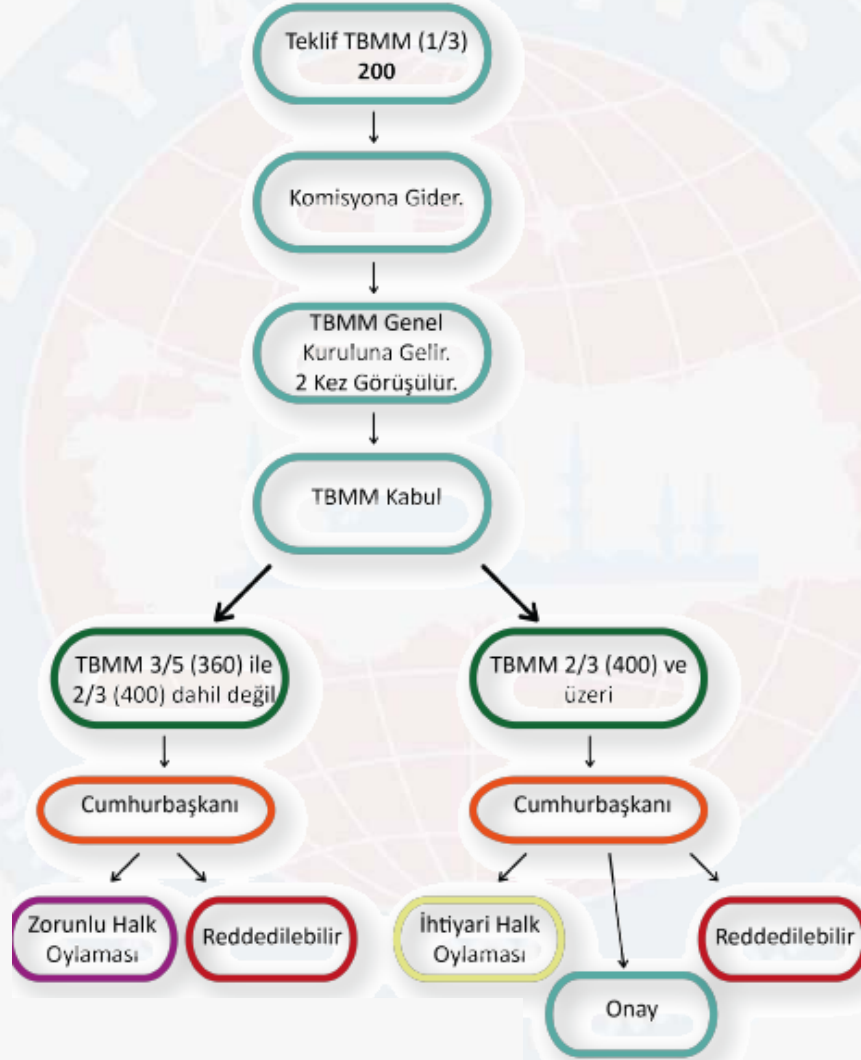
Teklif TBMM (1/3)
200

Komisyona Gider.

TBMM Genel Kuruluna Gelir. 2 Kez Görüşülür.

TBMM Kabul

TBMM 3/5 (360) ile 2/3 (400) dahil değil

TBMM 2/3 (400) ve üzeri

Cumhurbaşkanı

Cumhurbaşkanı

Zorunlu Halk Oylaması

Reddedilebilir

İhtiyari Halk Oylaması

Reddedilebilir

Onay